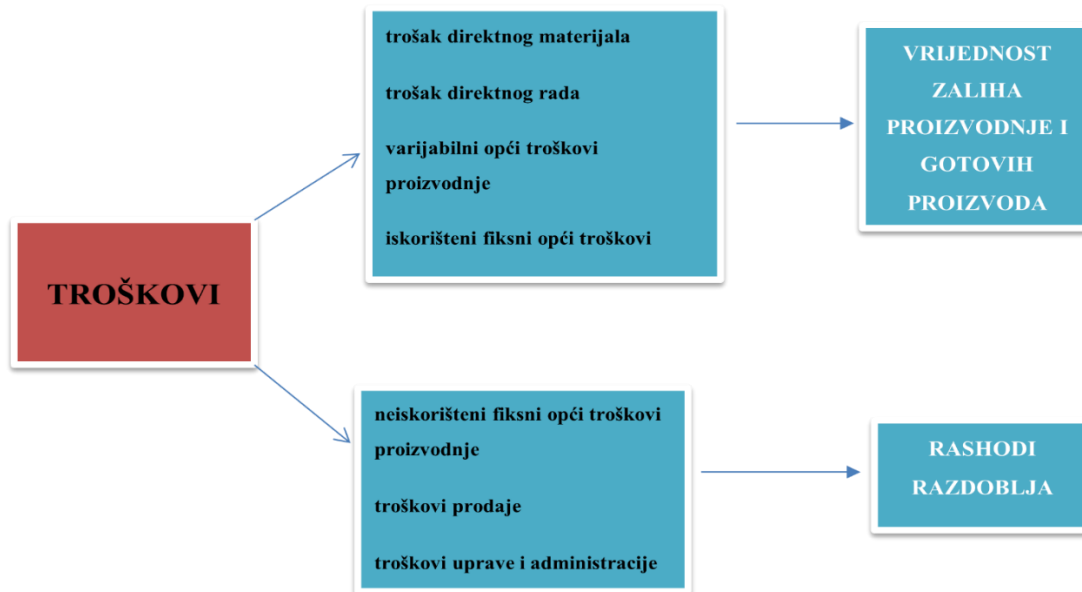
TROŠKOVI

trošak direktnog materijala

trošak direktnog rada

varijabilni opći troškovi proizvodnje

iskorišteni fiksni opći troškovi

VRIJEDNOST ZALIHA PROIZVODNJE I GOTOVIH PROIZVODA

neiskorišteni fiksni opći troškovi proizvodnje

troškovi prodaje

troškovi uprave i administracije

RASHODI RAZDOBLJA